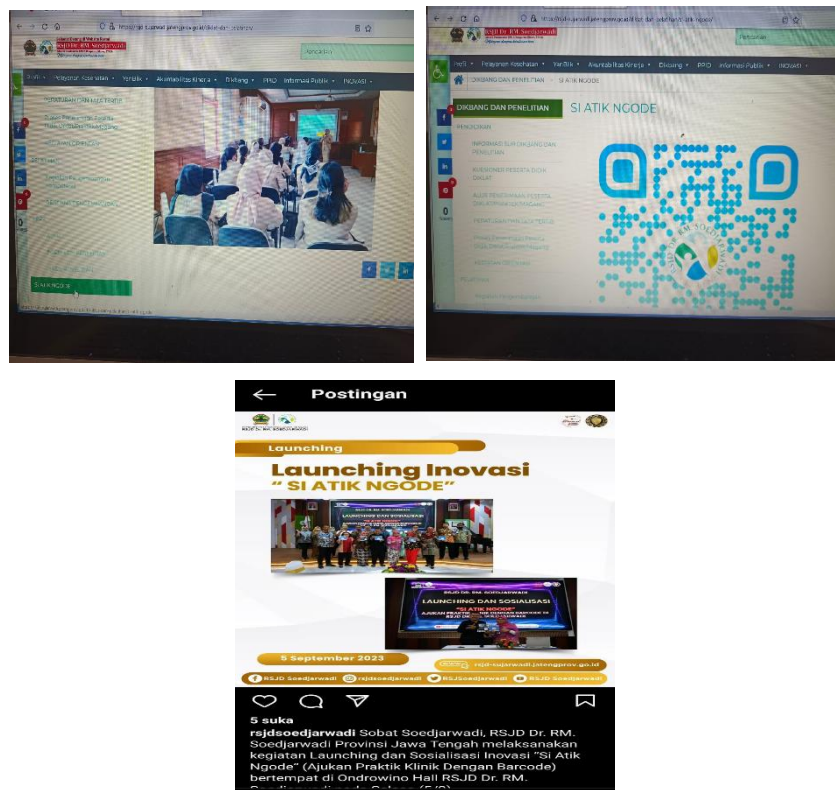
RSJD Dr. RM Soedjarwadi

Profil · Pelayanan Kesehatan · Yanlik · Akuntabilitas Kinerja · Diklang · PPID · Informasi Publik · INOVASI

SI ATIK NGODE

RSJD Dr. RM Soedjarwadi

Profil · Pelayanan Kesehatan · Yanlik · Akuntabilitas Kinerja · Diklang · PPID · Informasi Publik · INOVASI

DIKBANG DAN PENELITIAN · SI ATIK NGODE

DIKBANG DAN PENELITIAN

SI ATIK NGODE

0

Postingan

Launching

Launching Inovasi

" SI ATIK NGODE"

LAUNCHING DAN SOSIALISASI

"SI ATIK NGODE"

5 September 2023

rsjd-sujarwadi.jatengprov.go.id

RSJD Soedjarwadi · rsjdsoedjarwadi · RSJSoedjarwadi · RSJD Soedjarwadi

5 suka

rsjdsoedjarwadi Sobat Soedjarwadi, RSJD Dr. RM. Soedjarwadi Provinsi Jawa Tengah melaksanakan kegiatan Launching dan Sosialisasi Inovasi "Si Atik Ngode" (Ajukan Praktik Klinik Dengan Barcode) bertempat di Ondrowino Hall RSJD Dr. RM. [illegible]